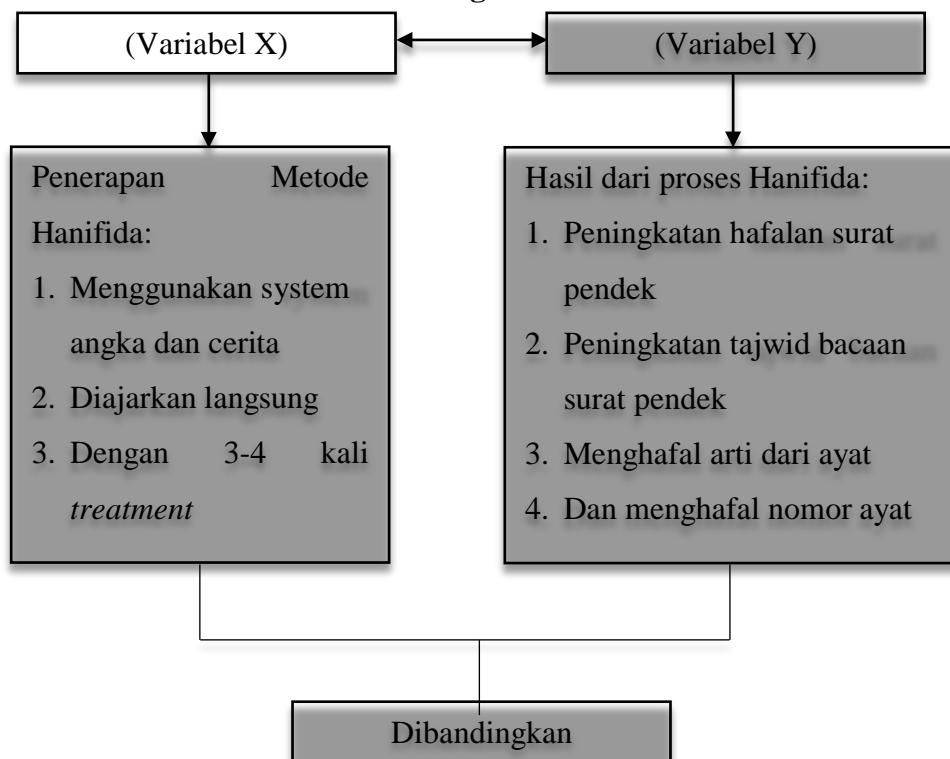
(Variabel X)

(Variabel Y)

Penerapan Metode Hanifida:
1. Menggunakan system angka dan cerita
2. Diajarkan langsung
3. Dengan 3-4 kali *treatment*

Hasil dari proses Hanifida:
1. Peningkatan hafalan surat pendek
2. Peningkatan tajwid bacaan surat pendek
3. Menghafal arti dari ayat
4. Dan menghafal nomor ayat

Dibandingkan